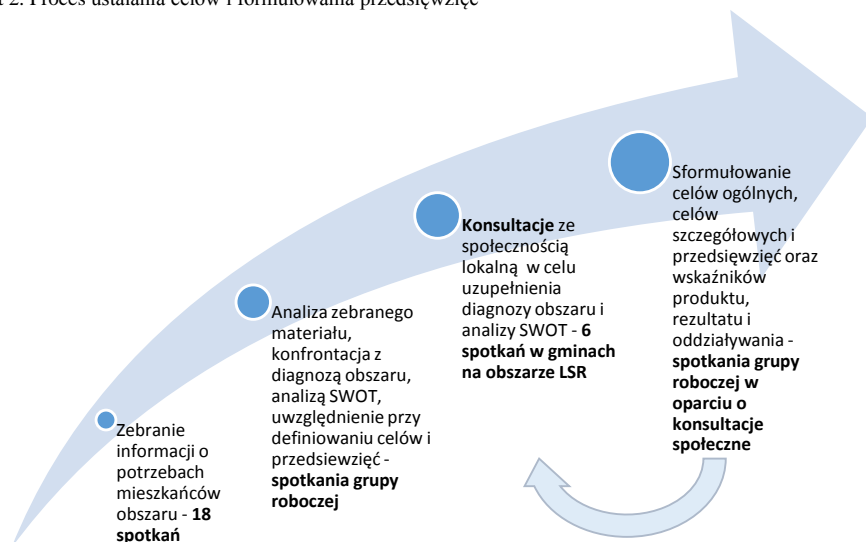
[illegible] 2. Proces ustalania celów i formułowania przedsięwzięć

Zebranie informacji o potrzebach mieszkańców obszaru - **18 spotkań**

Analiza zebranego materiału, konfrontacja z diagnozą obszaru, analizą SWOT, uwzględnienie przy definiowaniu celów i przedsiewzięć - **spotkania grupy roboczej**

**Konsultacje** ze społecznością lokalną w celu uzupełnienia diagnozy obszaru i analizy SWOT - **6 spotkań w gminach na obszarze LSR**

Sformułowanie celów ogólnych, celów szczegółowych i przedsięwzięć oraz wskaźników produktu, rezultatu i oddziaływania - **spotkania grupy roboczej w oparciu o konsultacje społeczne**